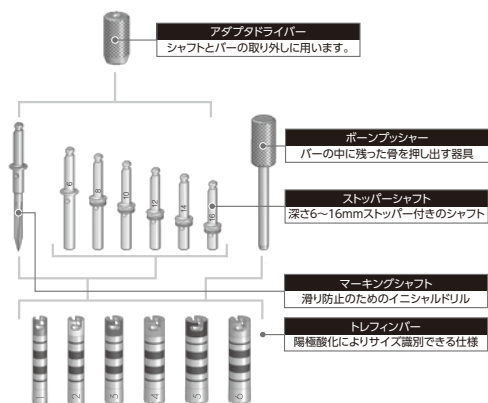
アダプタドライバー
シャフトとバーの取り外しに用います。

ボーンプッシャー
バーの中に残った骨を押し出す器具

ストッパーシャフト
深さ6～16mmストッパー付きのシャフト

マーキングシャフト
滑り防止のためのイニシャルドリル

トレフィンバー
陽極酸化によりサイズ識別できる仕様

6
8
10
12
14
16

1
2
3
4
5
6